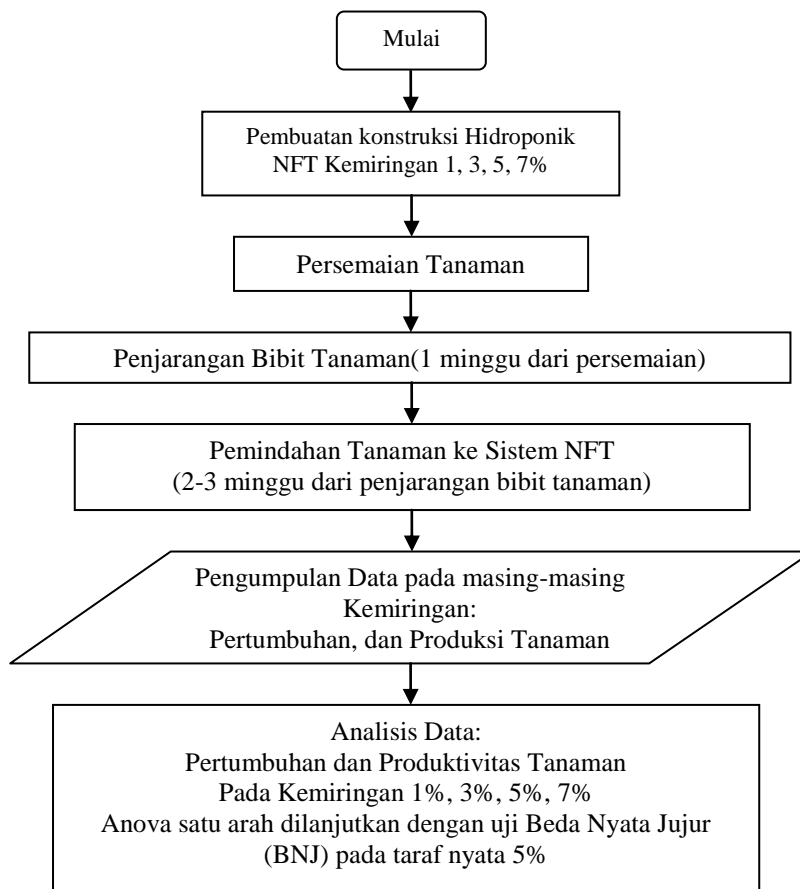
Mulai

Pembuatan konstruksi Hidroponik NFT Kemiringan 1, 3, 5, 7%

Persemaian Tanaman

Penjarangan Bibit Tanaman(1 minggu dari persemaian)

Pemindahan Tanaman ke Sistem NFT
(2-3 minggu dari penjarangan bibit tanaman)

Pengumpulan Data pada masing-masing Kemiringan:
Pertumbuhan, dan Produksi Tanaman

Analisis Data:
Pertumbuhan dan Produktivitas Tanaman
Pada Kemiringan 1%, 3%, 5%, 7%
Anova satu arah dilanjutkan dengan uji Beda Nyata Jujur (BNJ) pada taraf nyata 5%